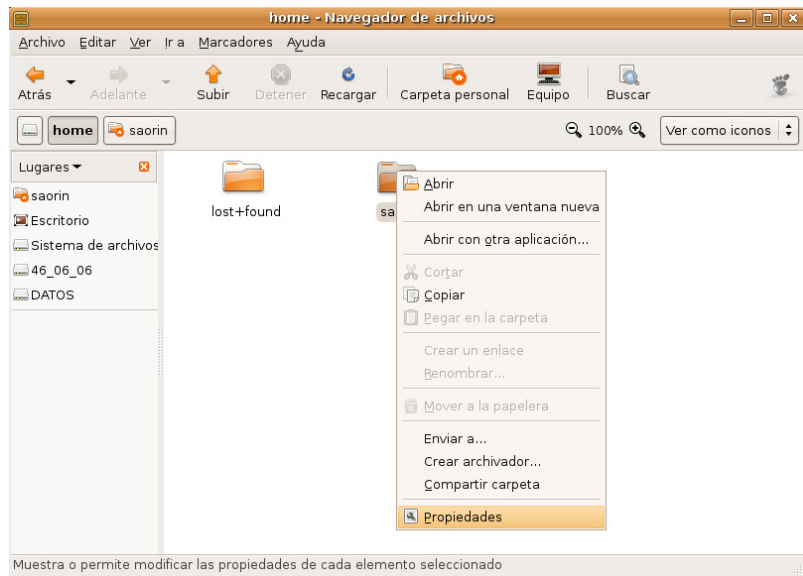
home - Navegador de archivos

Archivo Editar Ver Ir a Marcadores Ayuda

Atrás Adelante Subir Detener Recargar Carpeta personal Equipo Buscar

home saorin

100% Ver como iconos

Lugares

saorin
Escritorio
Sistema de archivos
46_06_06
DATOS

lost+found

sa

Abrir
Abrir en una ventana nueva
Abrir con otra aplicación...
Cortar
Copiar
Pegar en la carpeta
Crear un enlace
Renombrar...
Mover a la papelera
Enviar a...
Crear archivador...
Compartir carpeta
Propiedades

Muestra o permite modificar las propiedades de cada elemento seleccionado